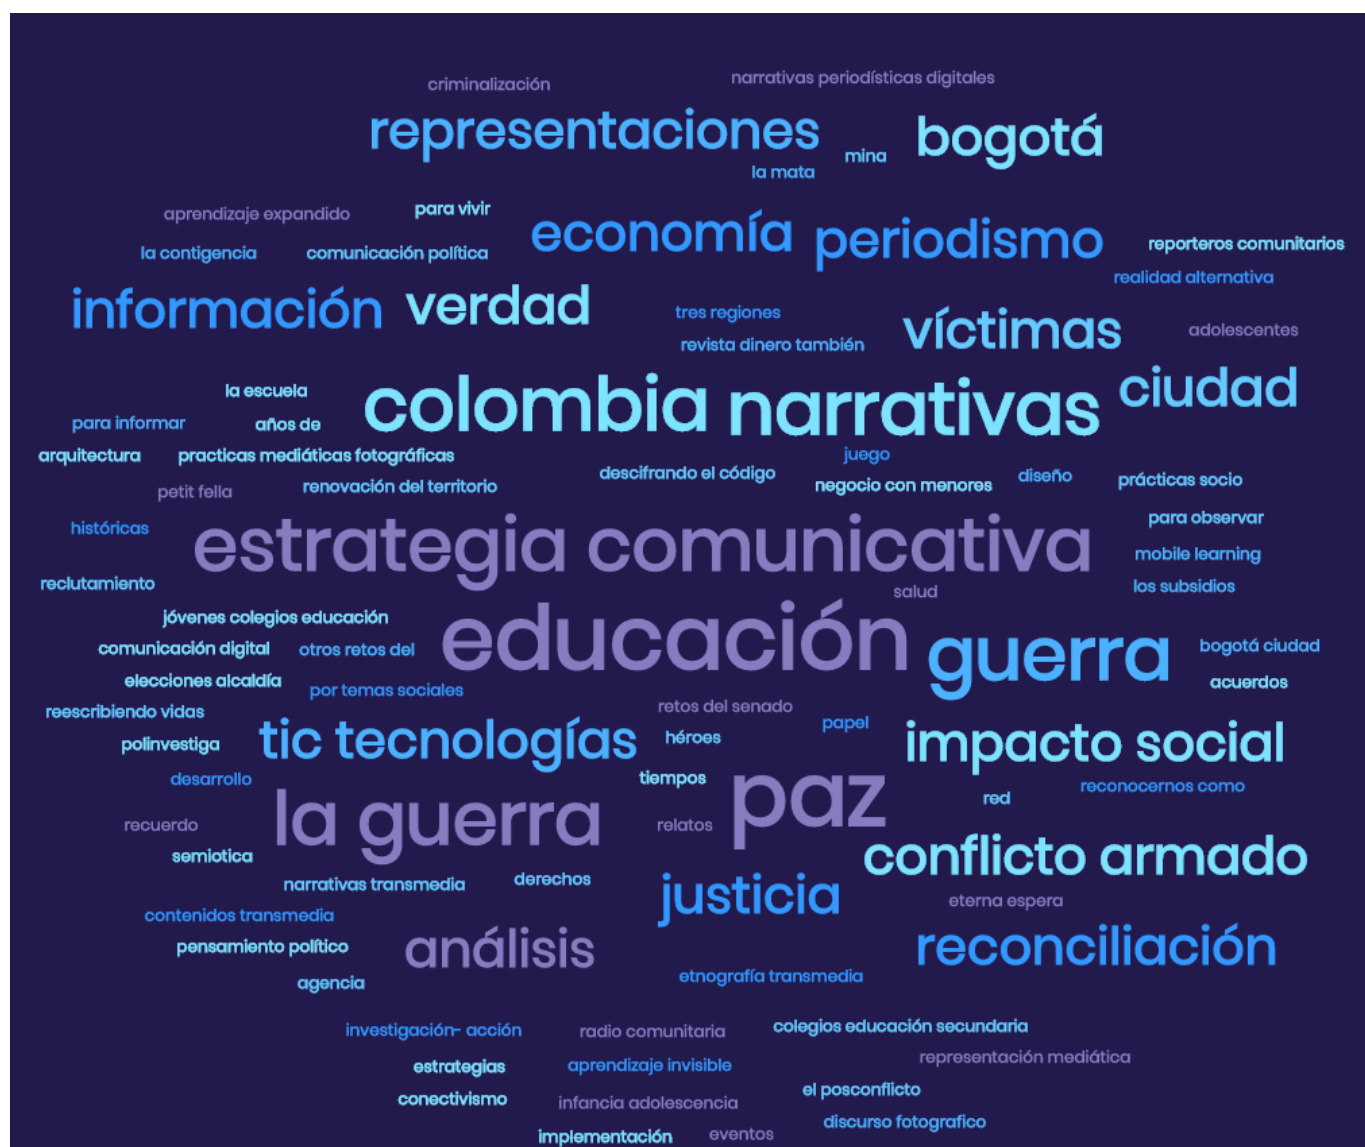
criminalización
narrativas periodísticas digitales

representaciones
mina
bogotá
la mata

aprendizaje expandido
para vivir
la contigencia
comunicación política
economía
periodismo
reporteros comunitarios
realidad alternativa

información
verdad
tres regiones
revista dinero también
víctimas
adolescentes

la escuela
para informar
años de
colombia narrativas
ciudad

arquitectura
practicas mediáticas fotográficas
juego
petit fella
renovación del territorio
descifrando el código
negocio con menores
diseño
prácticas socio
históricas
para observar
estrategia comunicativa
mobile learning
reclutamiento
los subsidios
salud
jóvenes colegios educación
comunicación digital
otros retos del
educación
guerra
bogotá ciudad
elecciones alcaldía
acuerdos
por temas sociales
reescribiendo vidas
retos del senado
papel
polinvestiga
tic tecnologías
héroes
impacto social
desarrollo
tiempos
paz
reconocernos como
red
recuerdo
la guerra
relatos
semiotica
conflicto armado
narrativas transmedia
derechos
justicia
contenidos transmedia
eterna espera
pensamiento político
análisis
reconciliación
agencia
etnografía transmedia

investigación- acción
radio comunitaria
colegios educación secundaria
representación mediática
estrategias
aprendizaje invisible
el posconflicto
conectivismo
infancia adolescencia
discurso fotografico
implementación
eventos